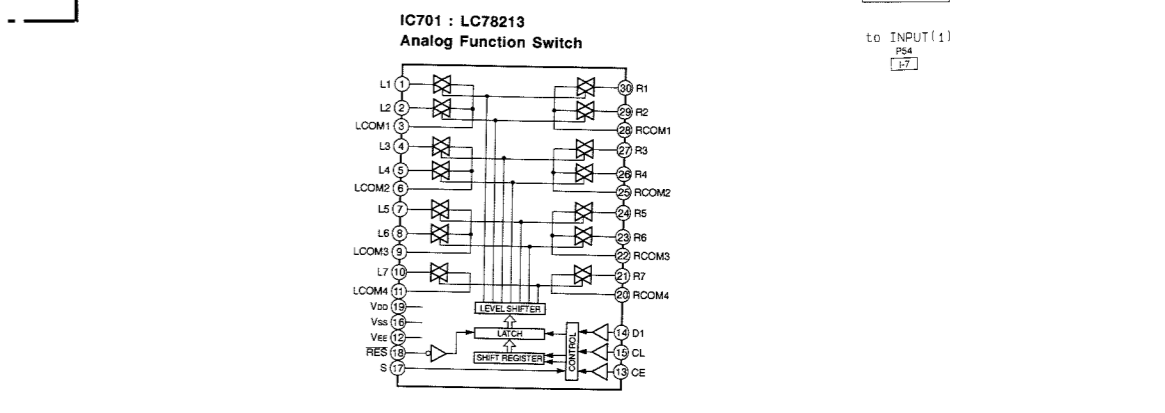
IC701 : LC78213
Analog Function Switch

to INPUT(1)
P54
I-7

L1 1
L2 2
LCOM1 3
L3 4
L4 5
LCOM2 6
L5 7
L6 8
LCOM3 9
L7 10
LCOM4 11
VDD 19
Vss 16
VEE 12
$\overline{RES}$ 18
S 17

30 R1
29 R2
28 RCOM1
27 R3
26 R4
25 RCOM2
24 R5
23 R6
22 RCOM3
21 R7
20 RCOM4
14 D1
15 CL
13 CE

LEVEL SHIFTER
LATCH
SHIFT REGISTER
CONTROL